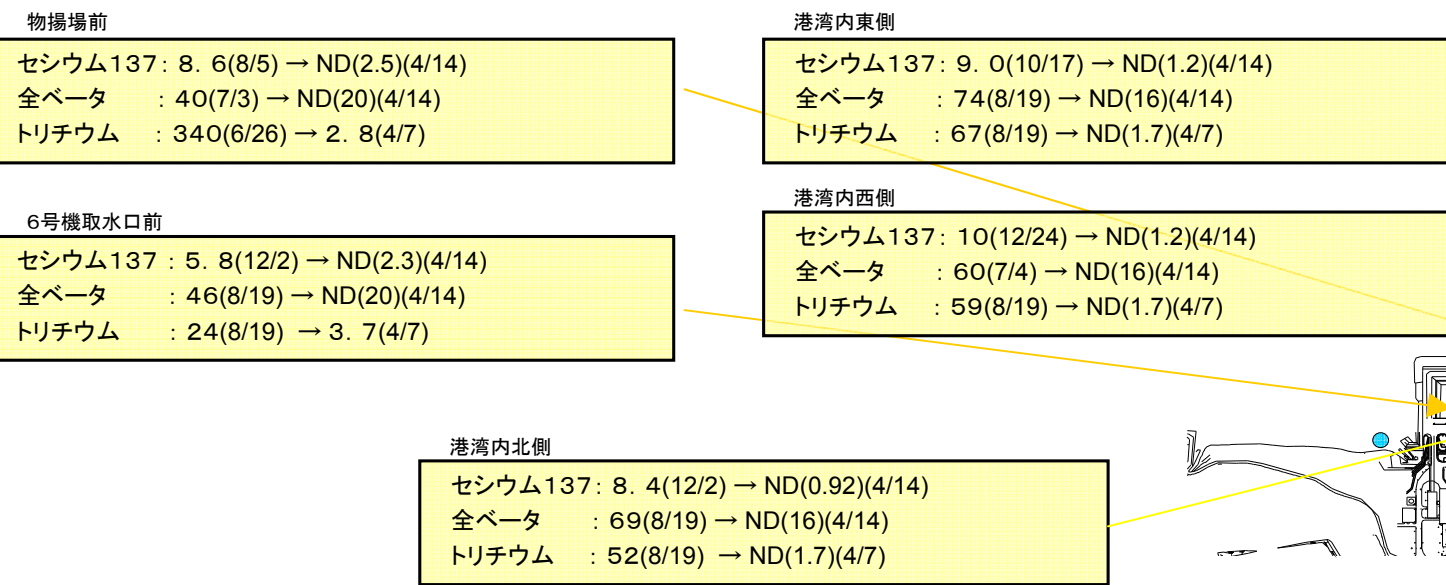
物揚場前

セシウム137：8．6(8/5) → ND(2.5)(4/14)
全ベータ　：40(7/3) → ND(20)(4/14)
トリチウム　：340(6/26) → 2．8(4/7)

港湾内東側

セシウム137：9．0(10/17) → ND(1.2)(4/14)
全ベータ　：74(8/19) → ND(16)(4/14)
トリチウム　：67(8/19) → ND(1.7)(4/7)

6号機取水口前

セシウム137：5．8(12/2) → ND(2.3)(4/14)
全ベータ　：46(8/19) → ND(20)(4/14)
トリチウム　：24(8/19) → 3．7(4/7)

港湾内西側

セシウム137：10(12/24) → ND(1.2)(4/14)
全ベータ　：60(7/4) → ND(16)(4/14)
トリチウム　：59(8/19) → ND(1.7)(4/7)

港湾内北側

セシウム137：8．4(12/2) → ND(0.92)(4/14)
全ベータ　：69(8/19) → ND(16)(4/14)
トリチウム　：52(8/19) → ND(1.7)(4/7)